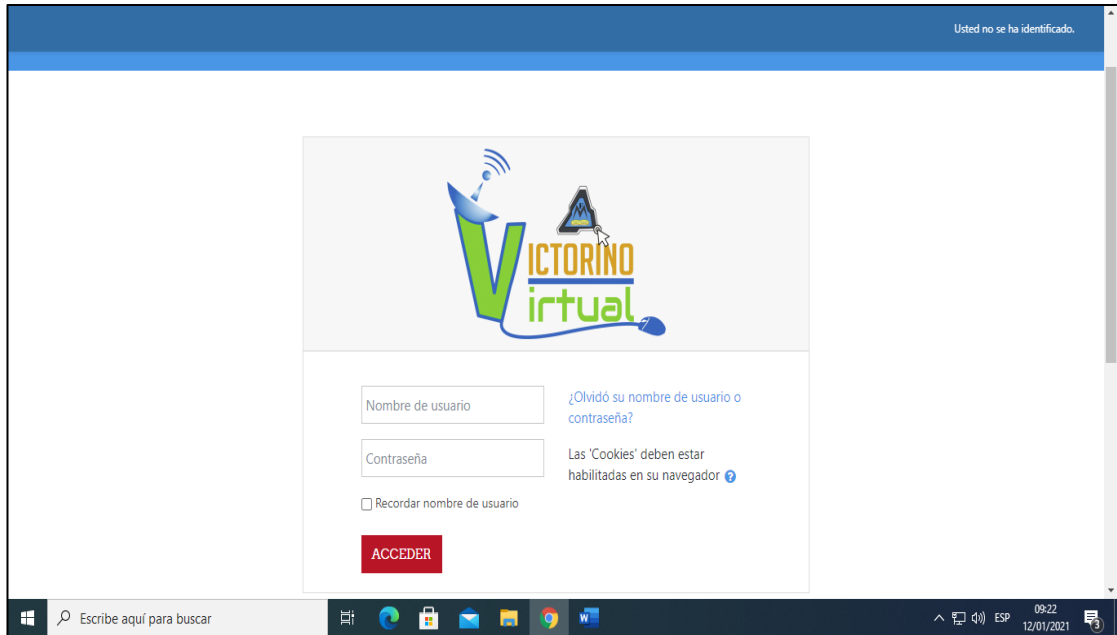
Usted no se ha identificado.

VICTORINO
Virtual

Nombre de usuario

¿Olvidó su nombre de usuario o contraseña?

Contraseña

Las 'Cookies' deben estar habilitadas en su navegador

Recordar nombre de usuario

ACCEDER

Escribe aquí para buscar

ESP 09:22 12/01/2021